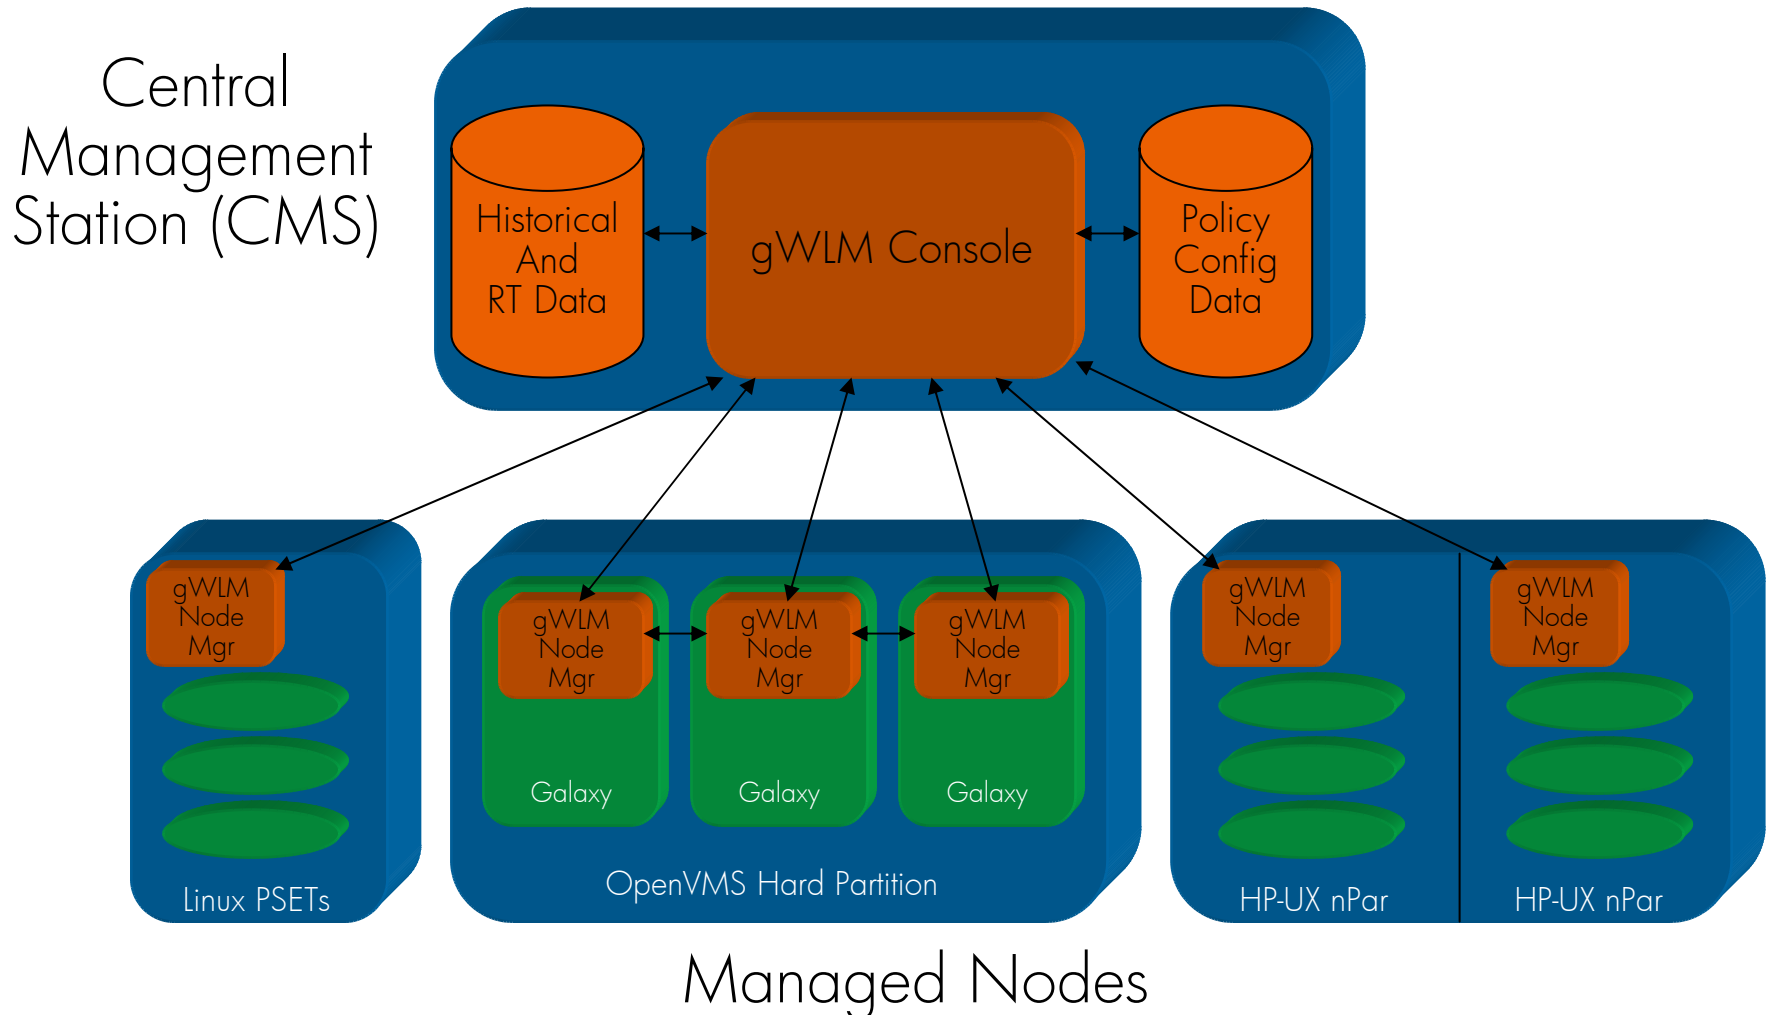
Central Management Station (CMS)

Historical And RT Data

gWLM Console

Policy Config Data

gWLM Node Mgr

Linux PSETs

gWLM Node Mgr

Galaxy

gWLM Node Mgr

Galaxy

gWLM Node Mgr

Galaxy

OpenVMS Hard Partition

gWLM Node Mgr

HP-UX nPar

gWLM Node Mgr

HP-UX nPar

Managed Nodes